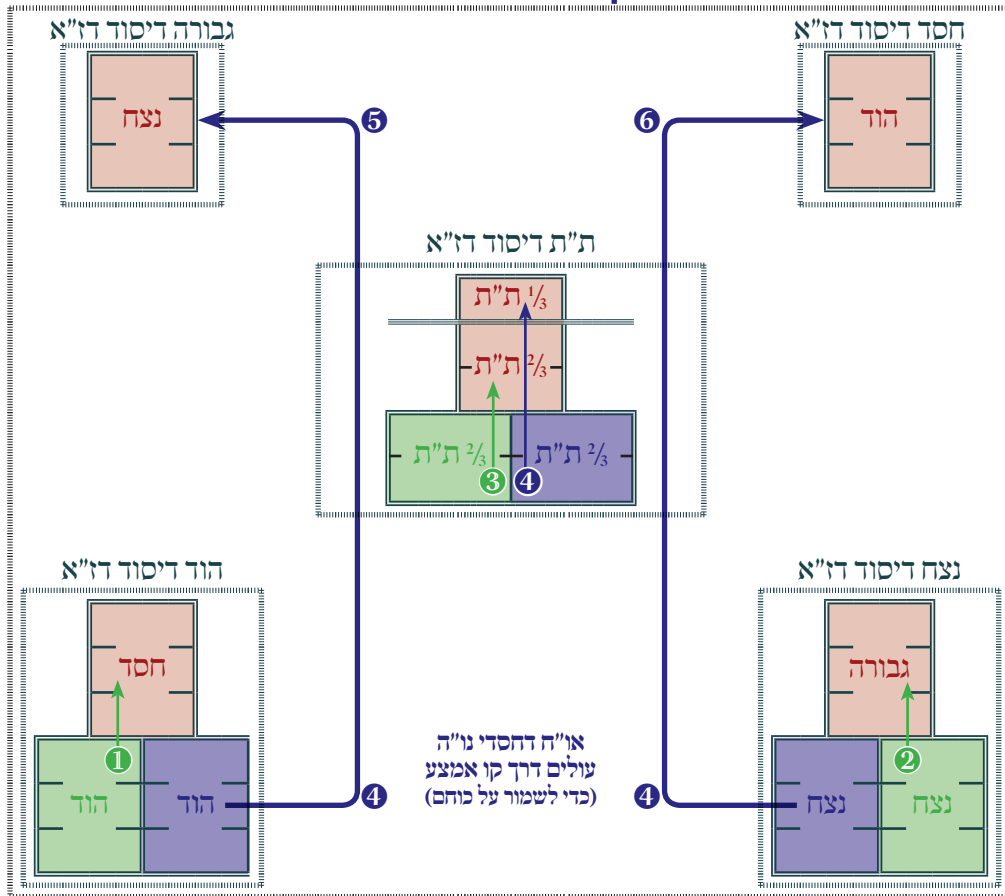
גבורה דיסוד דז"א

נצח

5

6

חסד דיסוד דז"א

הוד

ת"ת דיסוד דז"א

$\frac{1}{3}$ ת"ת

$\frac{2}{3}$ ת"ת

$\frac{2}{3}$ ת"ת

$\frac{2}{3}$ ת"ת

3

4

הוד דיסוד דז"א

חסד

1

הוד

הוד

4

או"ח דחסדי נו"ה
עולים דרך קו אמצע
(כדי לשמור על כוחם)

4

נצח דיסוד דז"א

גבורה

2

נצח

נצח